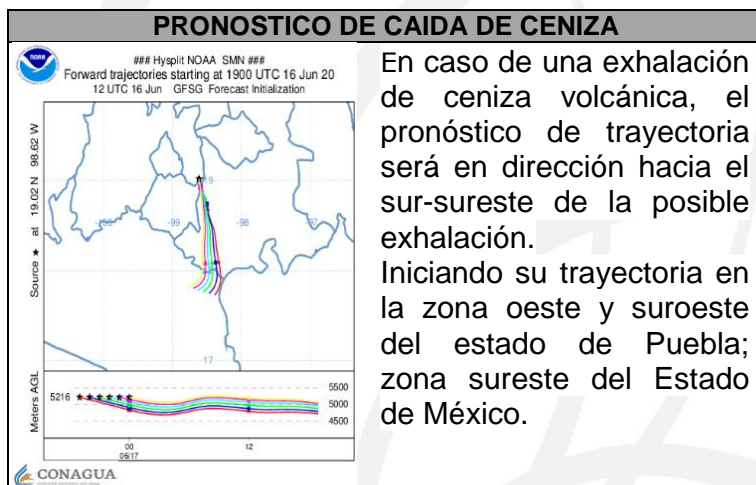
PRONOSTICO DE CAIDA DE CENIZA

NOAA

### Hysplit NOAA SMN ###
Forward trajectories starting at 1900 UTC 16 Jun 20
12 UTC 16 Jun GFSG Forecast Initialization

Source ★ at 19.02 N 98.62 W

19

-99

-98

-97

17

Meters AGL

5216

5500
5000
4500

00
06/17

12

CONAGUA

En caso de una exhalación de ceniza volcánica, el pronóstico de trayectoria será en dirección hacia el sur-sureste de la posible exhalación.

Iniciando su trayectoria en la zona oeste y suroeste del estado de Puebla; zona sureste del Estado de México.